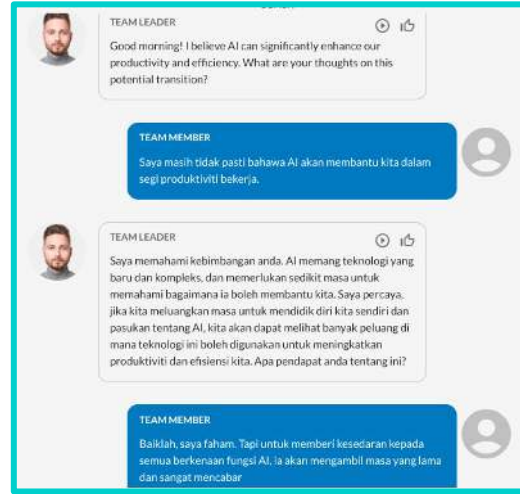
TEAM LEADER

Good morning! I believe AI can significantly enhance our productivity and efficiency. What are your thoughts on this potential transition?

TEAM MEMBER

Saya masih tidak pasti bahawa AI akan membantu kita dalam segi produktiviti bekerja.

TEAM LEADER

Saya memahami kebimbangan anda. AI memang teknologi yang baru dan kompleks, dan memerlukan sedikit masa untuk memahami bagaimana ia boleh membantu kita. Saya percaya, jika kita meluangkan masa untuk mendidik diri kita sendiri dan pasukan tentang AI, kita akan dapat melihat banyak peluang di mana teknologi ini boleh digunakan untuk meningkatkan produktiviti dan efisiensi kita. Apa pendapat anda tentang ini?

TEAM MEMBER

Baiklah, saya faham. Tapi untuk memberi kesedaran kepada semua berkenaan fungsi AI, ia akan mengambil masa yang lama dan sangat mencabar